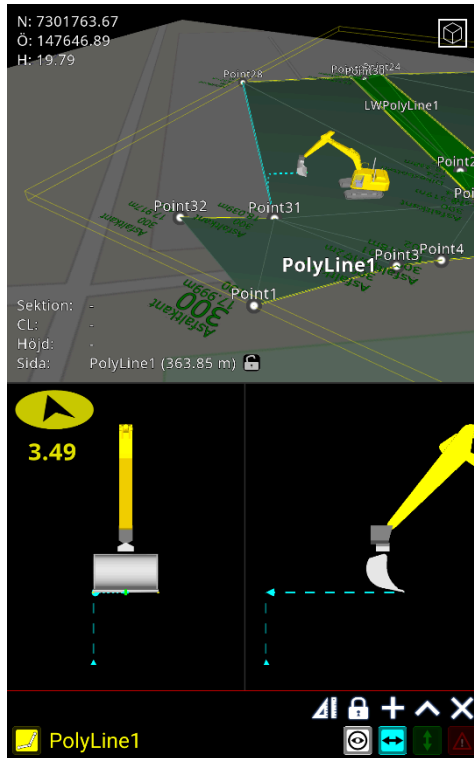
N: 7301763.67
Ö: 147646.89
H: 19.79

Point28
Point30
LWPolyLine1
Point2
Point32
Point31
PolyLine1
Point3
Point4
Point1
300
Asfaltkant

Sektion: -
CL: -
Höjd: -
Sida: PolyLine1 (363.85 m)

3.49

PolyLine1